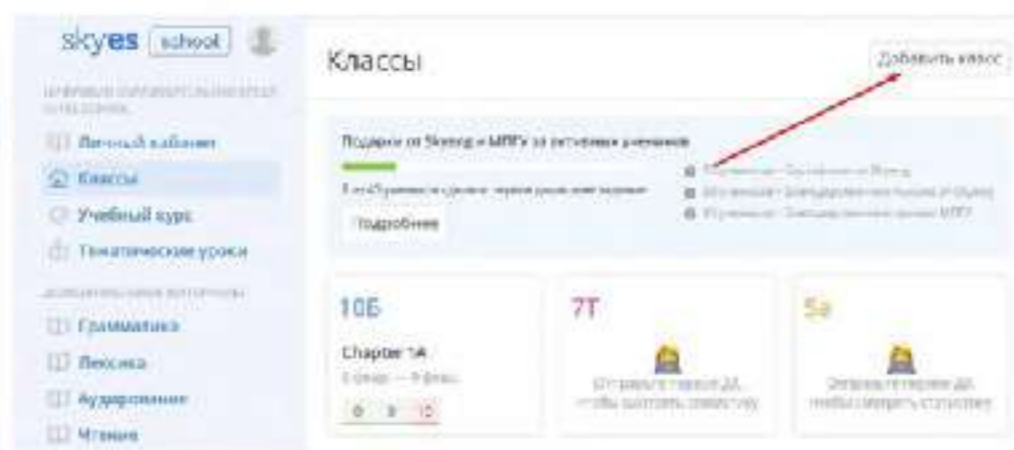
skyes school

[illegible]

Личный кабинет

Классы

Учебный курс

Тематические уроки

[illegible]

Грамматика

Лексика

Аудирование

Чтение

Классы

Добавить класс

Подарки от Skyeng и МПГУ за активных учеников

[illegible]

Подробнее

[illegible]

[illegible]

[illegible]

10Б

Chapter 1A

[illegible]

0 0 10

7Т

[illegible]

5а

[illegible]